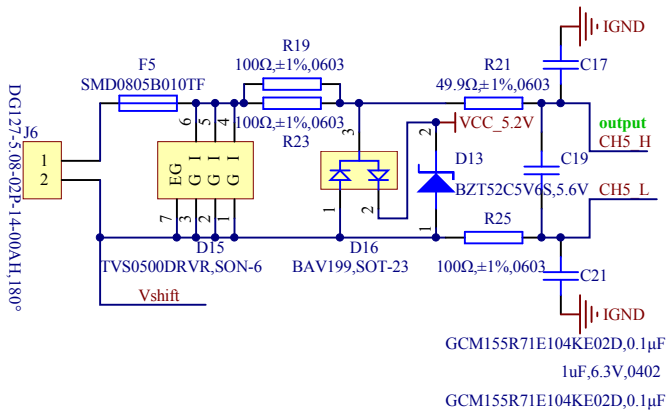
DG127-5.08-02P-14-00AH,180°

J6

1

2

F5

SMD0805B010TF

R19

100Ω,±1%,0603

100Ω,±1%,0603

R23

6 5 4

EG G1 G1 G1

7 3 2 1

D15

TVS0500DRVR,SON-6

Vshift

3

1 2

D16

BAV199,SOT-23

2

VCC_5.2V

D13

BZT52C5V6S,5.6V

1

R21

49.9Ω,±1%,0603

R25

100Ω,±1%,0603

IGND

C17

output

CH5_H

C19

CH5_L

C21

IGND

GCM155R71E104KE02D,0.1μF

1uF,6.3V,0402

GCM155R71E104KE02D,0.1μF